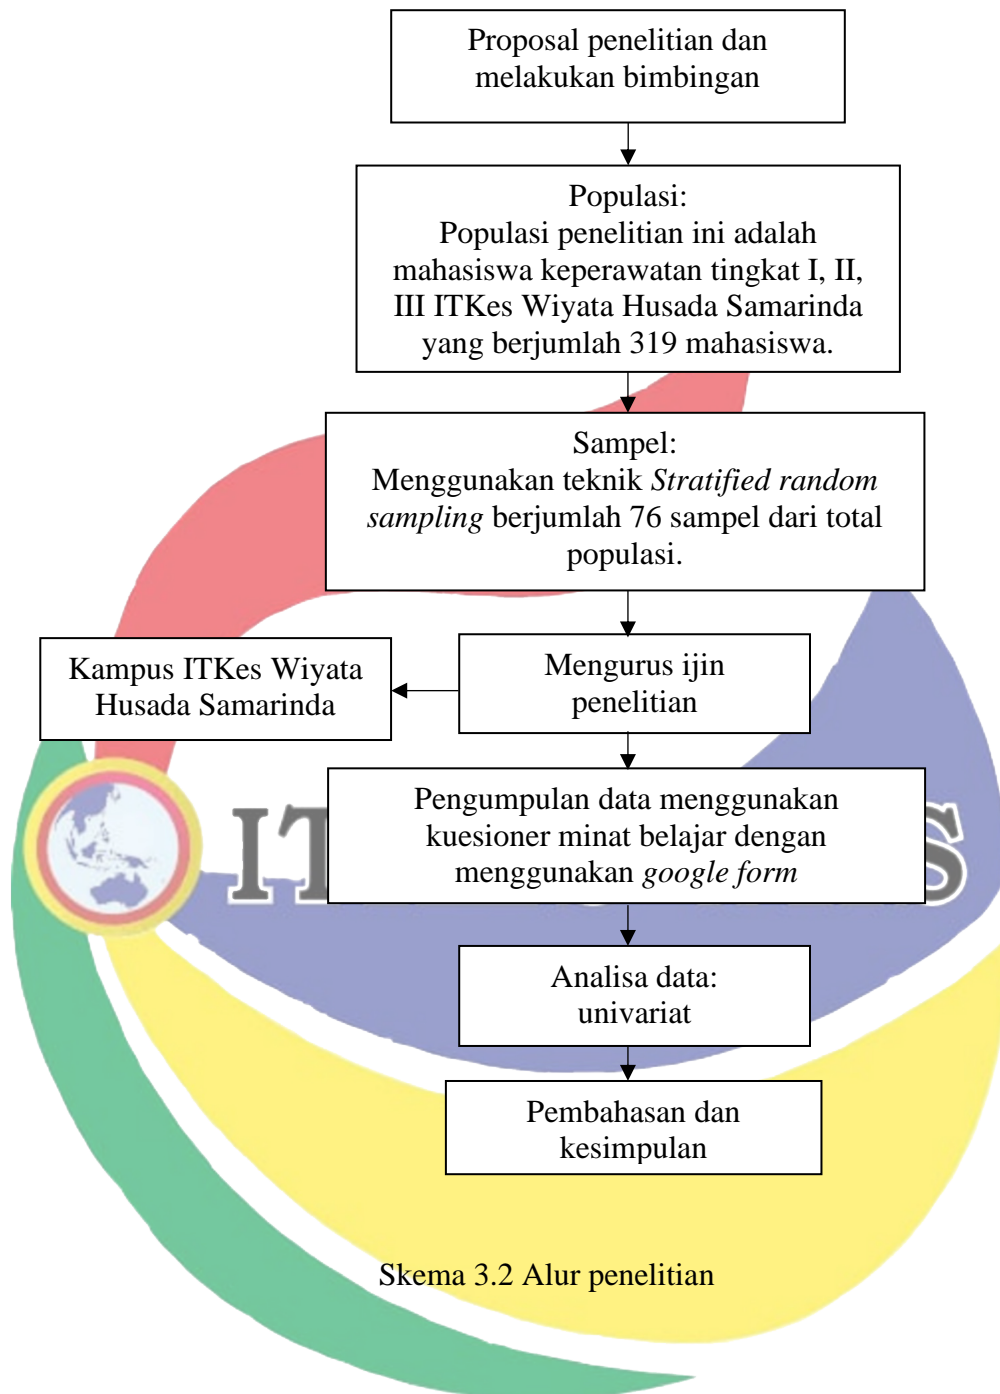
Proposal penelitian dan melakukan bimbingan

Populasi:
Populasi penelitian ini adalah mahasiswa keperawatan tingkat I, II, III ITKes Wiyata Husada Samarinda yang berjumlah 319 mahasiswa.

Sampel:
Menggunakan teknik *Stratified random sampling* berjumlah 76 sampel dari total populasi.

Mengurus ijin penelitian

Kampus ITKes Wiyata Husada Samarinda

Pengumpulan data menggunakan kuesioner minat belajar dengan menggunakan *google form*

Analisa data:
univariat

Pembahasan dan kesimpulan

Skema 3.2 Alur penelitian